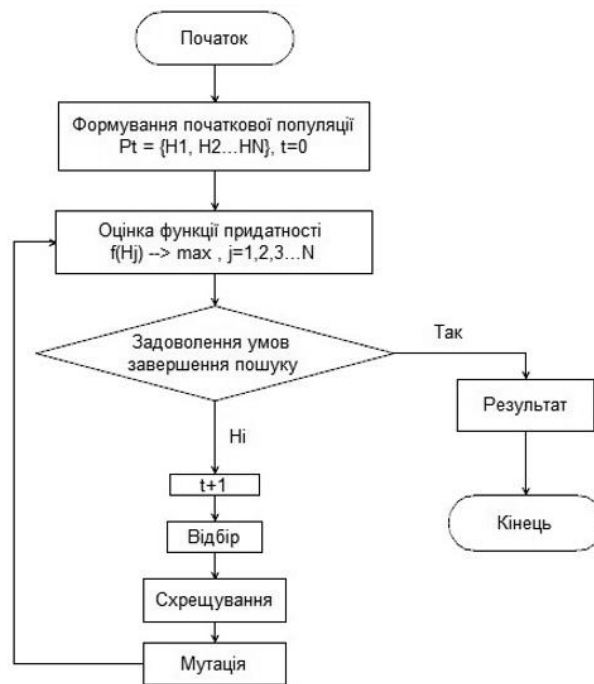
Початок

Формування початкової популяції
Pt = {H1, H2…HN}, t=0

Оцінка функції придатності
f(Hj) --> max , j=1,2,3…N

Задоволення умов завершення пошуку

Так

Результат

Кінець

Ні

t+1

Відбір

Схрещування

Мутація